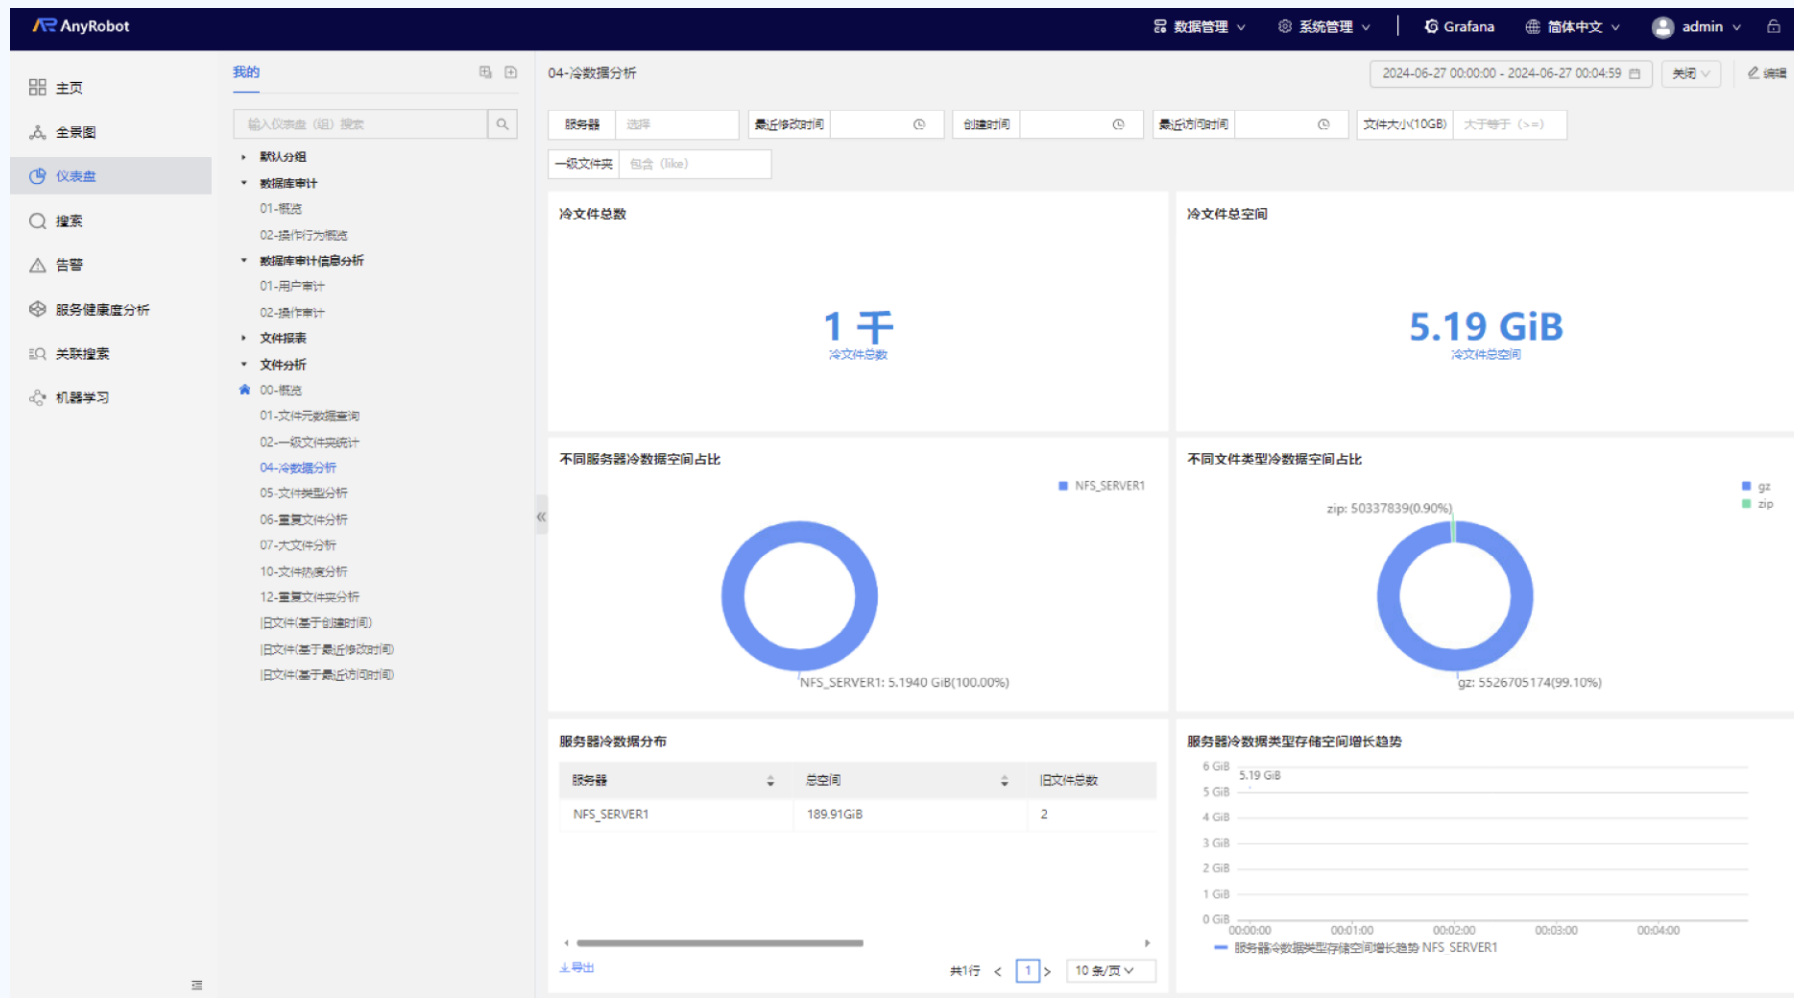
AnyRobot
数据管理 系统管理 Grafana 简体中文 admin

主页
全景图
仪表盘
搜索
告警
服务健康度分析
关联搜索
机器学习

我的
输入仪表盘（组）搜索
默认分组
数据库审计
01-概览
02-操作行为概览
数据库审计信息分析
01-用户审计
02-操作审计
文件报表
文件分析
00-概览
01-文件元数据查询
02-一级文件夹统计
04-冷数据分析
05-文件类型分析
06-重复文件分析
07-大文件分析
10-文件热度分析
12-重复文件夹分析
旧文件(基于创建时间)
旧文件(基于最近修改时间)
旧文件(基于最近访问时间)

04-冷数据分析
2024-06-27 00:00:00 - 2024-06-27 00:04:59
关闭
编辑

服务器 选择
最近修改时间
创建时间
最近访问时间
文件大小(10GB) 大于等于（>=）
一级文件夹 包含（like）

冷文件总数
1 千
冷文件总数

冷文件总空间
5.19 GiB
冷文件总空间

不同服务器冷数据空间占比
NFS_SERVER1
NFS_SERVER1: 5.1940 GiB(100.00%)

不同文件类型冷数据空间占比
gz
zip
zip: 50337839(0.90%)
gz: 5526705174(99.10%)

服务器冷数据分布
| 服务器 | 总空间 | 旧文件总数 |
|---|---|---|
| NFS_SERVER1 | 189.91GiB | 2 |

导出
共1行 < 1 > 10 条/页

服务器冷数据类型存储空间增长趋势
6 GiB
5.19 GiB
5 GiB
4 GiB
3 GiB
2 GiB
1 GiB
0 GiB
00:00:00 00:01:00 00:02:00 00:03:00 00:04:00
服务器冷数据类型存储空间增长趋势 NFS_SERVER1